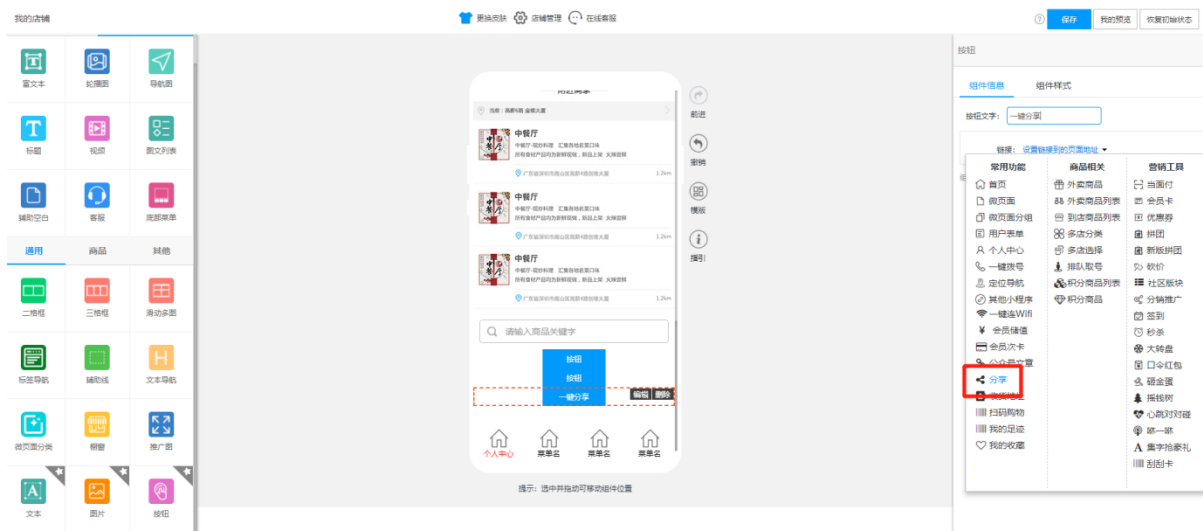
我的店铺

更换皮肤 店铺管理 在线客服

保存 我的预览 恢复初始状态

富文本 轮播图 导航图
标题 视频 图文列表
辅助空白 客服 底部菜单

通用 商品 其他

二格框 三格框 滑动多图
标签导航 辅助线 文本导航
微页面分类 橱窗 推广图
文本 图片 按钮

附近商家
当前：高新6路 金桥大厦

中餐厅
中餐厅·现炒料理 汇聚各地名菜口味
所有食材产品均为新鲜现做，新品上架 火爆营销
广东省深圳市南山区高新6路创维大厦 1.2km

中餐厅
中餐厅·现炒料理 汇聚各地名菜口味
所有食材产品均为新鲜现做，新品上架 火爆营销
广东省深圳市南山区高新6路创维大厦 1.2km

中餐厅
中餐厅·现炒料理 汇聚各地名菜口味
所有食材产品均为新鲜现做，新品上架 火爆营销
广东省深圳市南山区高新6路创维大厦 1.2km

请输入商品关键字

按钮
按钮
一键分享
编辑 删除

个人中心 菜单名 菜单名 菜单名

提示：选中并拖动可移动组件位置

前进
撤销
模版
指引

按钮

组件信息 组件样式

按钮文字： 一键分享

链接： 设置链接到的页面地址

| 常用功能 | 商品相关 | 营销工具 |
|---|---|---|
| 首页 | 外卖商品 | 当面付 |
| 微页面 | 外卖商品列表 | 会员卡 |
| 微页面分组 | 到店商品列表 | 优惠券 |
| 用户表单 | 多店分类 | 拼团 |
| 个人中心 | 多店选择 | 新版拼团 |
| 一键拨号 | 排队取号 | 砍价 |
| 定位导航 | 积分商品列表 | 社区版块 |
| 其他小程序 | 积分商品 | 分销推广 |
| 一键连Wifi | | 签到 |
| 会员储值 | | 秒杀 |
| 会员次卡 | | 大转盘 |
| 公众号文章 | | 口令红包 |
| 分享 | | 砸金蛋 |
| 收货地址 | | 摇钱树 |
| 扫码购物 | | 心跳对对碰 |
| 我的足迹 | | 哪一哪 |
| 我的收藏 | | 集字抢豪礼 |
| | | 刮刮卡 |